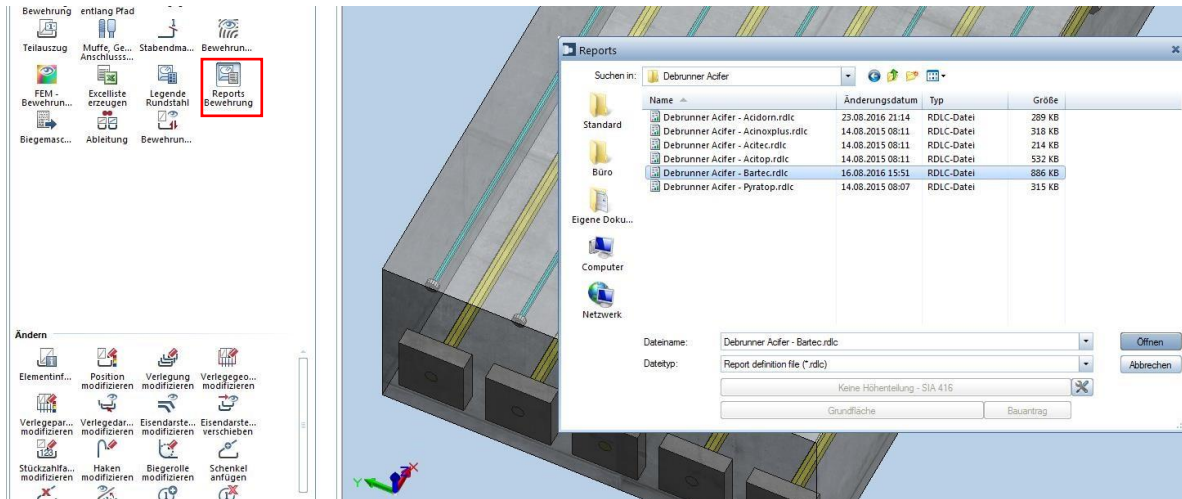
Bewehrung entlang Pfad

Teilauszug
Muffe, Ge... Anschlusss...
Stabendma...
Bewehrun...
FEM - Bewehrun...
Excelliste erzeugen
Legende Rundstahl
Reports Bewehrung
Biegemasc...
Ableitung
Bewehrun...

Ändern

Elementinf...
Position modifizieren
Verlegung modifizieren
Verlegegeo... modifizieren
Verlegepar... modifizieren
Verlegedar... modifizieren
Eisendarste... modifizieren
Eisendarste... verschieben
Stückzahlfa... modifizieren
Haken modifizieren
Biegerolle modifizieren
Schenkel anfügen

Reports

Suchen in: Debrunner Acifer

Standard
Büro
Eigene Doku...
Computer
Netzwerk

| Name | Änderungsdatum | Typ | Größe |
|---|---|---|---|
| Debrunner Acifer - Acidorn.rdlc | 23.08.2016 21:14 | RDLC-Datei | 289 KB |
| Debrunner Acifer - Acinoxplus.rdlc | 14.08.2015 08:11 | RDLC-Datei | 318 KB |
| Debrunner Acifer - Acitec.rdlc | 14.08.2015 08:11 | RDLC-Datei | 214 KB |
| Debrunner Acifer - Acitop.rdlc | 14.08.2015 08:11 | RDLC-Datei | 532 KB |
| Debrunner Acifer - Bartec.rdlc | 16.08.2016 15:51 | RDLC-Datei | 886 KB |
| Debrunner Acifer - Pyratop.rdlc | 14.08.2015 08:07 | RDLC-Datei | 315 KB |

Dateiname: Debrunner Acifer - Bartec.rdlc
Öffnen
Dateityp: Report definition file (*.rdlc)
Abbrechen
Keine Höhenteilung - SIA 416
Grundfläche
Bauantrag